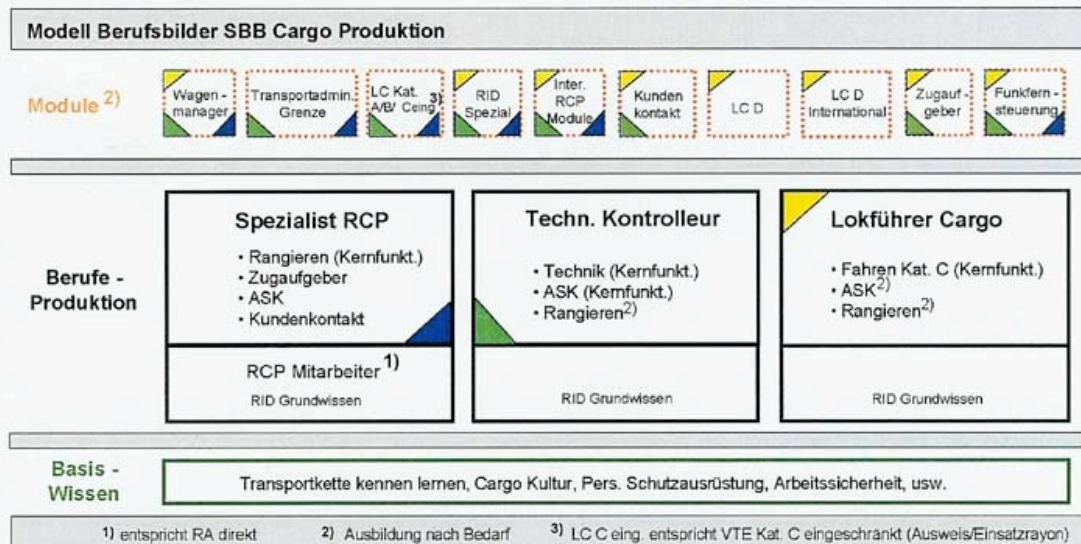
Modell Berufsbilder SBB Cargo Produktion

Module $^{2)}$

Wagen - manager

Transportadmin. Grenze

LC Kat. A/B/ Ceing $^{3)}$

RID Spezial

Inter. RCP Module

Kunden kontakt

LC D

LC D International

Zugauf - geber

Funkfern - steuerung

Berufe - Produktion

Spezialist RCP

• Rangieren (Kernfunkt.)
• Zugaufgeber
• ASK
• Kundenkontakt

RCP Mitarbeiter $^{1)}$

RID Grundwissen

Techn. Kontrolleur

• Technik (Kernfunkt.)
• ASK (Kernfunkt.)
• Rangieren$^{2)}$

RID Grundwissen

Lokführer Cargo

• Fahren Kat. C (Kernfunkt.)
• ASK$^{2)}$
• Rangieren$^{2)}$

RID Grundwissen

Basis - Wissen

Transportkette kennen lernen, Cargo Kultur, Pers. Schutzausrüstung, Arbeitssicherheit, usw.

1) entspricht RA direkt 2) Ausbildung nach Bedarf 3) LC C eing. entspricht VTE Kat. C eingeschränkt (Ausweis/Einsatzrayon)